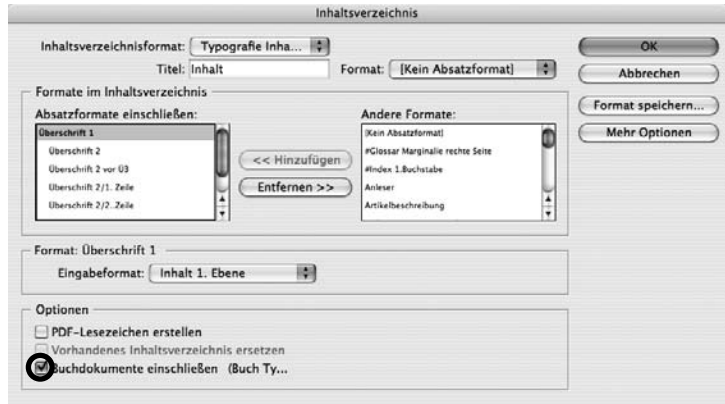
Inhaltsverzeichnis

Inhaltsverzeichnisformat: Typografie Inha...

Titel: Inhalt

Format: [Kein Absatzformat]

OK

Abbrechen

Format speichern...

Mehr Optionen

Formate im Inhaltsverzeichnis

Absatzformate einschließen:

Überschrift 1
Überschrift 2
Überschrift 2 vor Ü3
Überschrift 2/1. Zeile
Überschrift 2/2..Zeile

<< Hinzufügen

Entfernen >>

Andere Formate:

[Kein Absatzformat]
#Glossar Marginalie rechte Seite
#Index 1.Buchstabe
Anleser
Artikelbeschreibung

Format: Überschrift 1

Eingabeformat: Inhalt 1. Ebene

Optionen

PDF-Lesezeichen erstellen

Vorhandenes Inhaltsverzeichnis ersetzen

Buchdokumente einschließen (Buch Ty...